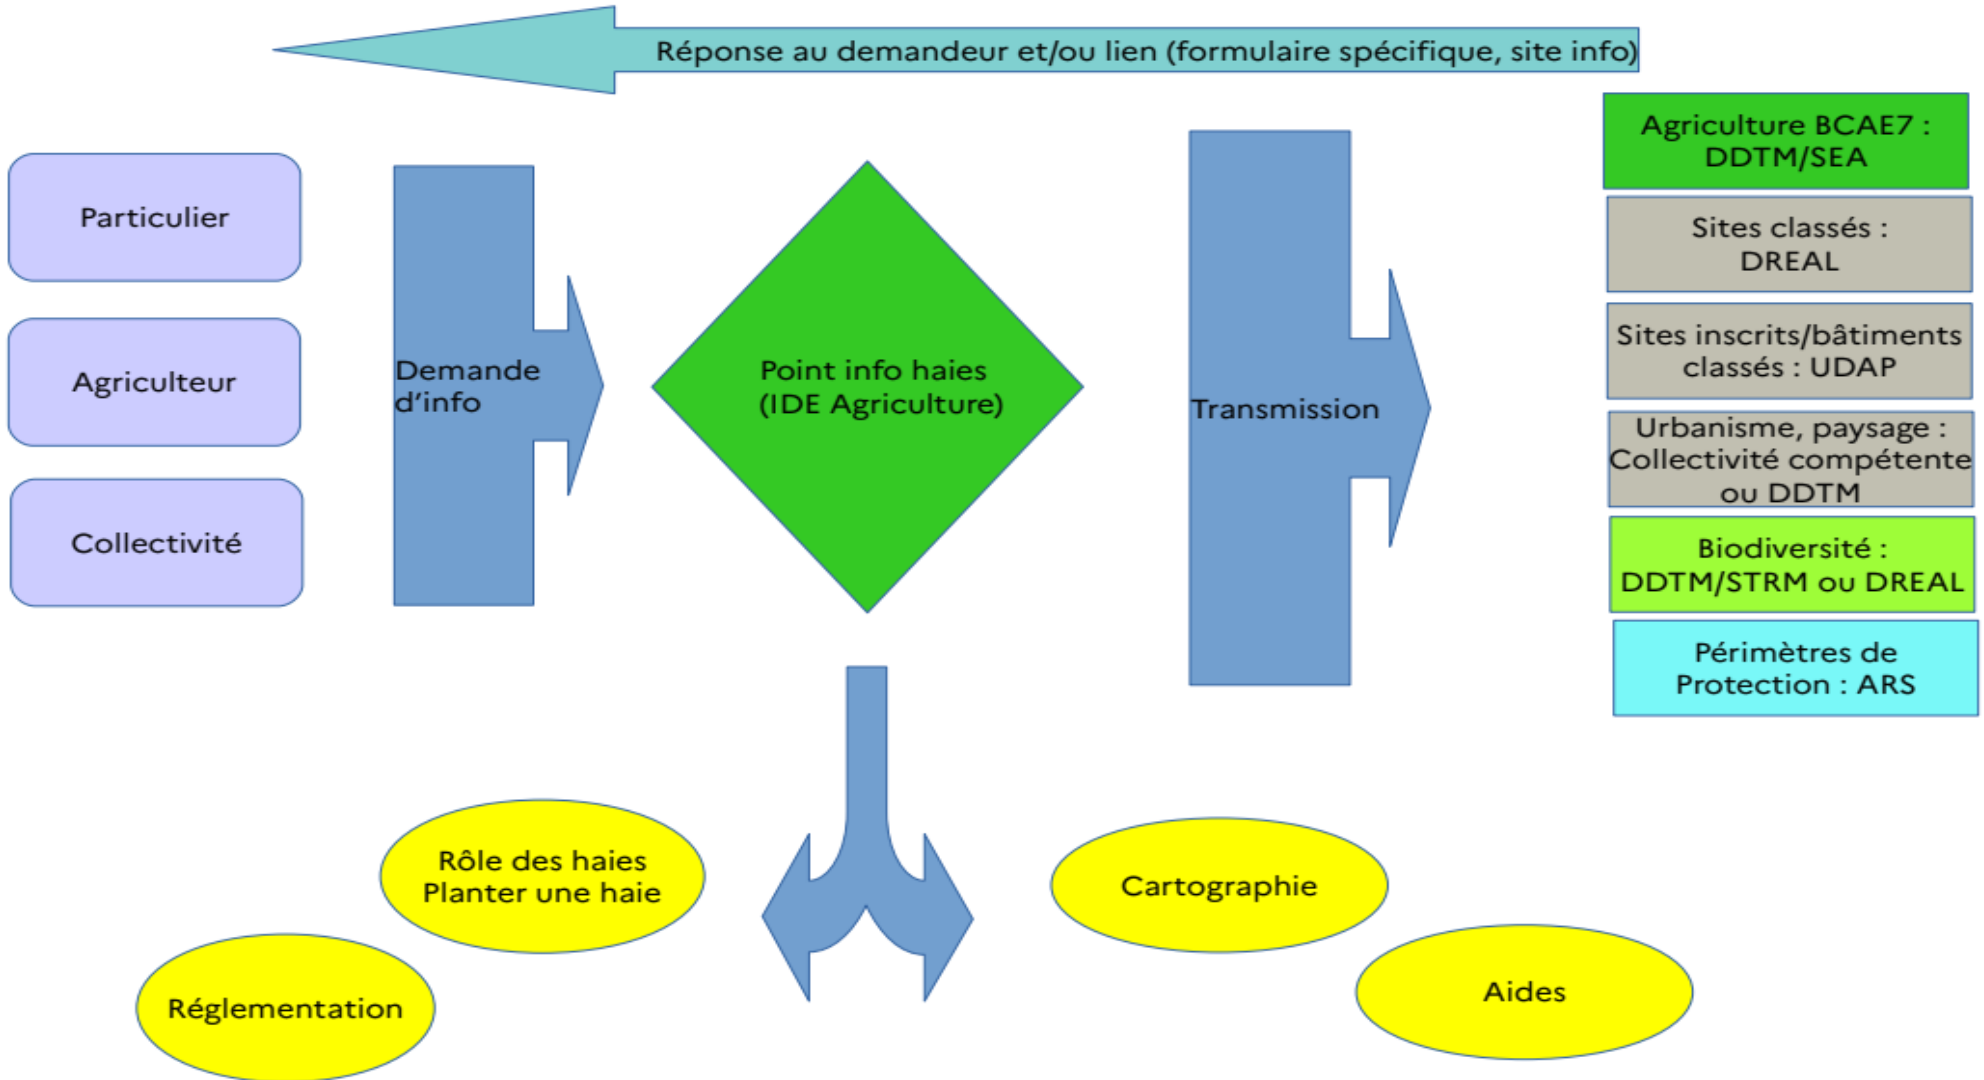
Réponse au demandeur et/ou lien (formulaire spécifique, site info)

Particulier

Agriculteur

Collectivité

Demande d'info

Point info haies (IDE Agriculture)

Transmission

Agriculture BCAE7 : DDTM/SEA

Sites classés : DREAL

Sites inscrits/bâtiments classés : UDAP

Urbanisme, paysage : Collectivité compétente ou DDTM

Biodiversité : DDTM/STRM ou DREAL

Périmètres de Protection : ARS

Rôle des haies
Planter une haie

Réglementation

Cartographie

Aides